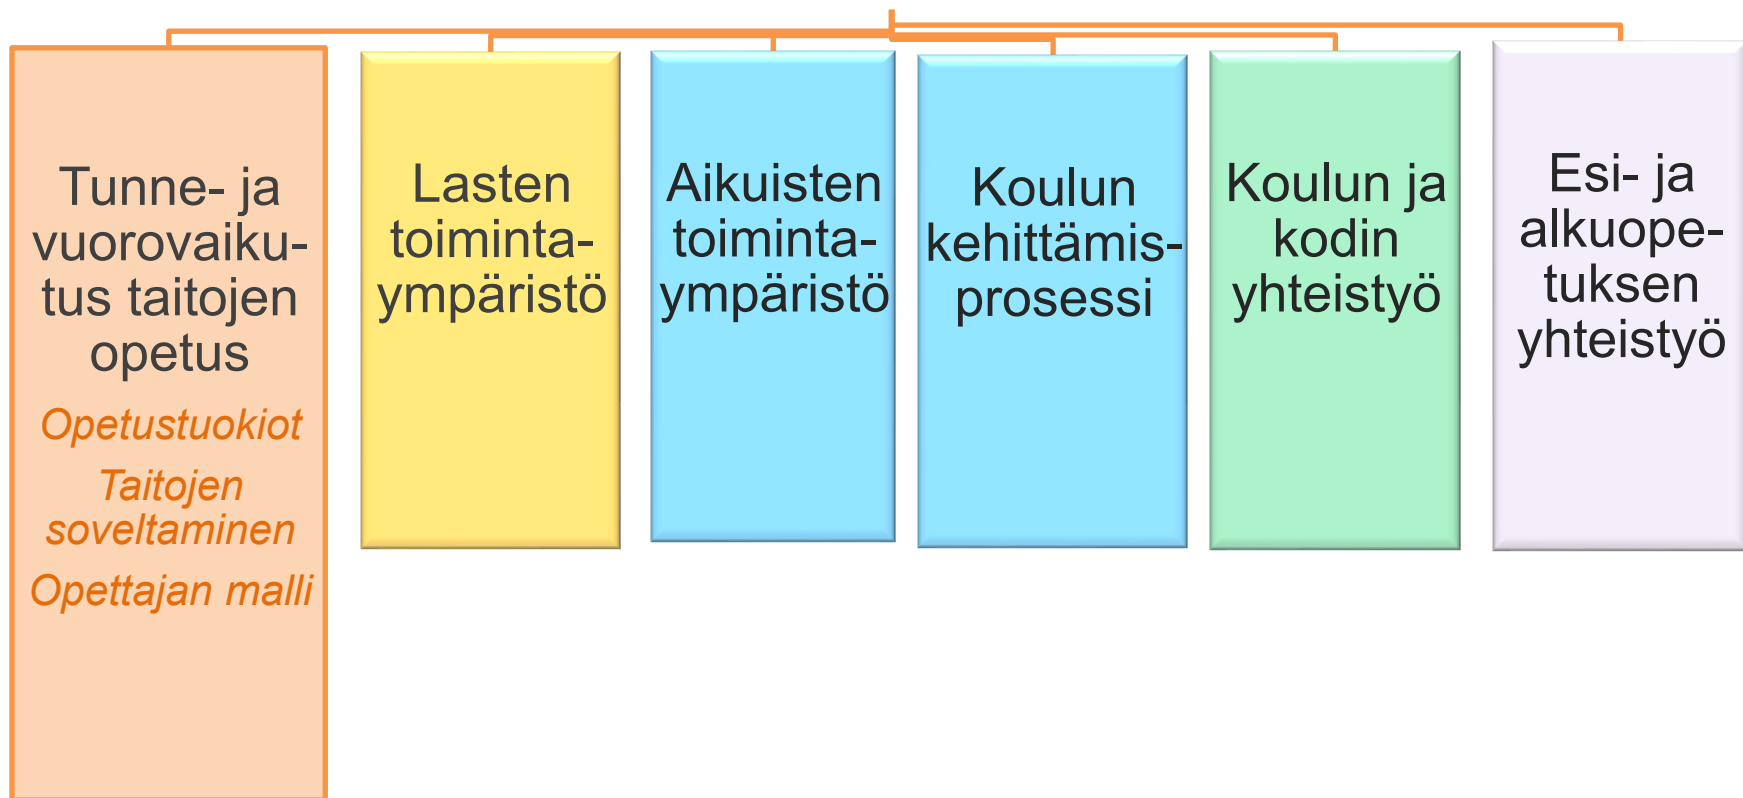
Tunne- ja vuorovaikutus taitojen opetus

Opetustuokiot

Taitojen soveltaminen

Opettajan malli

Lasten toiminta-ympäristö

Aikuisten toiminta-ympäristö

Koulun kehittämis-prosessi

Koulun ja kodin yhteistyö

Esi- ja alkuopetuksen yhteistyö